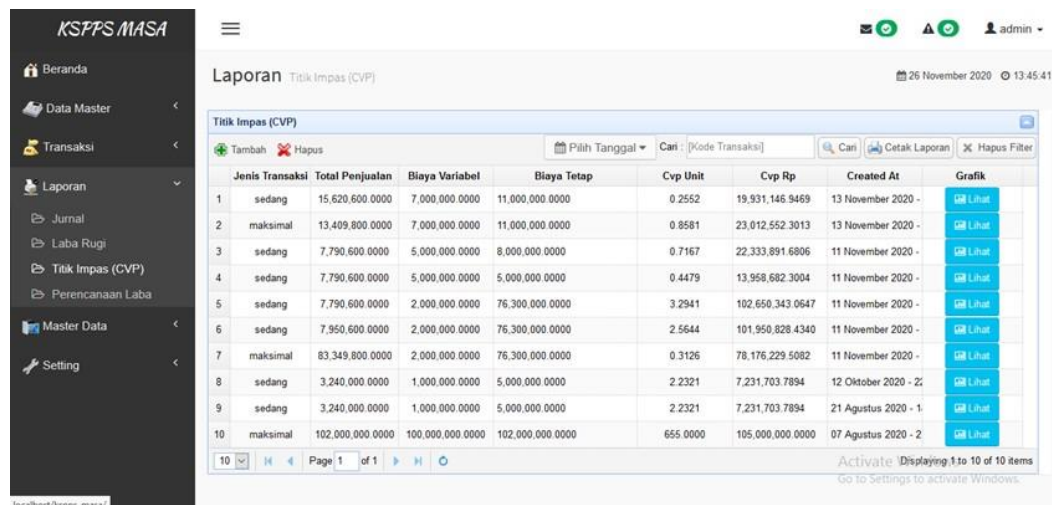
KSPPS MASA

Beranda
Data Master
Transaksi
Laporan
Jurnal
Laba Rugi
Titik Impas (CVP)
Perencanaan Laba
Master Data
Setting

admin

Laporan Titik Impas (CVP)

26 November 2020 13:45:41

Titik Impas (CVP)

Tambah Hapus Pilih Tanggal Cari : [Kode Transaksi] Cari Cetak Laporan Hapus Filter

| | Jenis Transaksi | Total Penjualan | Biaya Variabel | Biaya Tetap | Cvp Unit | Cvp Rp | Created At | Grafik |
|---|---|---|---|---|---|---|---|---|
| 1 | sedang | 15,620,600.0000 | 7,000,000.0000 | 11,000,000.0000 | 0.2552 | 19,931,146.9469 | 13 November 2020 - | Lihat |
| 2 | maksimal | 13,409,800.0000 | 7,000,000.0000 | 11,000,000.0000 | 0.8581 | 23,012,552.3013 | 13 November 2020 - | Lihat |
| 3 | sedang | 7,790,600.0000 | 5,000,000.0000 | 8,000,000.0000 | 0.7167 | 22,333,891.6806 | 11 November 2020 - | Lihat |
| 4 | sedang | 7,790,600.0000 | 5,000,000.0000 | 5,000,000.0000 | 0.4479 | 13,958,682.3004 | 11 November 2020 - | Lihat |
| 5 | sedang | 7,790,600.0000 | 2,000,000.0000 | 76,300,000.0000 | 3.2941 | 102,650,343.0647 | 11 November 2020 - | Lihat |
| 6 | sedang | 7,950,600.0000 | 2,000,000.0000 | 76,300,000.0000 | 2.5644 | 101,950,828.4340 | 11 November 2020 - | Lihat |
| 7 | maksimal | 83,349,800.0000 | 2,000,000.0000 | 76,300,000.0000 | 0.3126 | 78,176,229.5082 | 11 November 2020 - | Lihat |
| 8 | sedang | 3,240,000.0000 | 1,000,000.0000 | 5,000,000.0000 | 2.2321 | 7,231,703.7894 | 12 Oktober 2020 - 2 | Lihat |
| 9 | sedang | 3,240,000.0000 | 1,000,000.0000 | 5,000,000.0000 | 2.2321 | 7,231,703.7894 | 21 Agustus 2020 - 1 | Lihat |
| 10 | maksimal | 102,000,000.0000 | 100,000,000.0000 | 102,000,000.0000 | 655.0000 | 105,000,000.0000 | 07 Agustus 2020 - 2 | Lihat |

10 Page 1 of 1 Displaying 1 to 10 of 10 items

Activate Windows
Go to Settings to activate Windows.

localhost/kspps_masa/